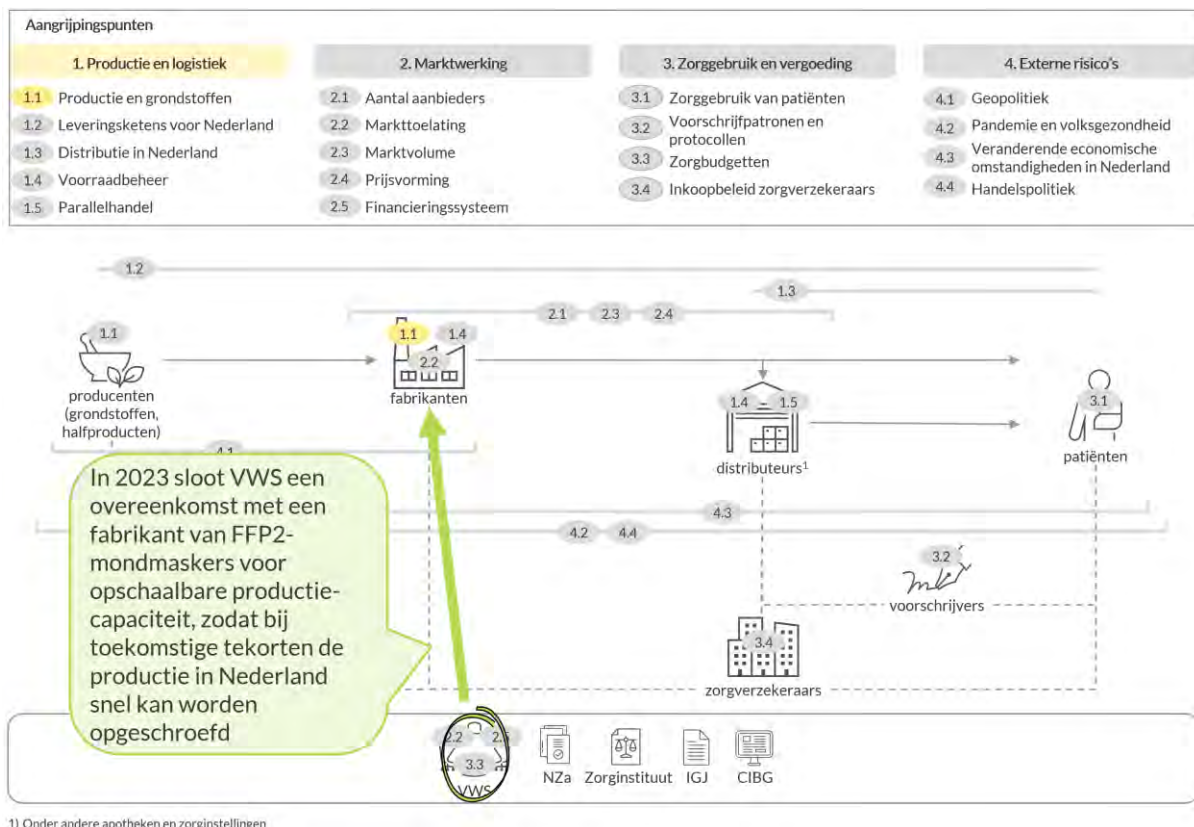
Aangrijpingspunten

1. Productie en logistiek
1.1 Productie en grondstoffen
1.2 Leveringsketens voor Nederland
1.3 Distributie in Nederland
1.4 Voorraadbeheer
1.5 Parallelhandel

2. Marktwerking
2.1 Aantal aanbieders
2.2 Markttoelating
2.3 Marktvolume
2.4 Prijsvorming
2.5 Financieringssysteem

3. Zorggebruik en vergoeding
3.1 Zorggebruik van patiënten
3.2 Voorschrijfpatronen en protocollen
3.3 Zorgbudgetten
3.4 Inkoopbeleid zorgverzekeraars

4. Externe risico's
4.1 Geopolitiek
4.2 Pandemie en volksgezondheid
4.3 Veranderende economische omstandigheden in Nederland
4.4 Handelspolitiek

1.2
1.3
2.1 2.3 2.4
1.1
producenten (grondstoffen, halfproducten)
1.1 1.4
2.2
fabrikanten
1.4 1.5
distributeurs$^1$
3.1
patiënten
4.1
In 2023 sloot VWS een overeenkomst met een fabrikant van FFP2-mondmaskers voor opschaalbare productiecapaciteit, zodat bij toekomstige tekorten de productie in Nederland snel kan worden opgeschroefd
4.3
4.2 4.4
3.2
voorschrijvers
3.4
zorgverzekeraars
2.2 2.5
3.3
VWS
NZa Zorginstituut IGJ CIBG

1) Onder andere apotheken en zorginstellingen